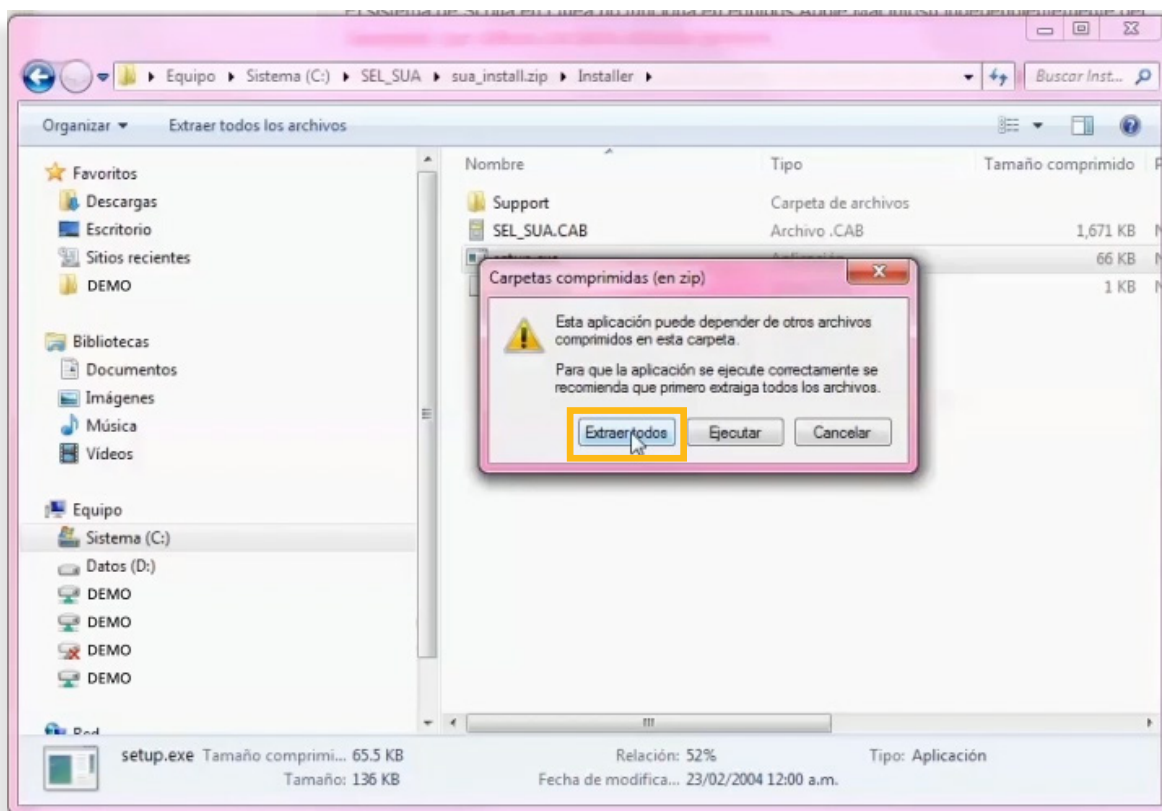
Equipo ▸ Sistema (C:) ▸ SEL_SUA ▸ sua_install.zip ▸ Installer ▸

Buscar Inst...

Organizar ▾ Extraer todos los archivos

Favoritos
Descargas
Escritorio
Sitios recientes
DEMO

Bibliotecas
Documentos
Imágenes
Música
Vídeos

Equipo
Sistema (C:)
Datos (D:)
DEMO
DEMO
DEMO
DEMO

Red

| Nombre | Tipo | Tamaño comprimido |
|---|---|---|
| Support | Carpeta de archivos | |
| SEL_SUA.CAB | Archivo .CAB | 1,671 KB |
| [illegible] | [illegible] | 66 KB |
| | | 1 KB |

Carpetas comprimidas (en zip)

Esta aplicación puede depender de otros archivos comprimidos en esta carpeta.

Para que la aplicación se ejecute correctamente se recomienda que primero extraiga todos los archivos.

Extraer todos Ejecutar Cancelar

setup.exe Tamaño comprimi... 65.5 KB Relación: 52% Tipo: Aplicación
Tamaño: 136 KB Fecha de modifica... 23/02/2004 12:00 a.m.